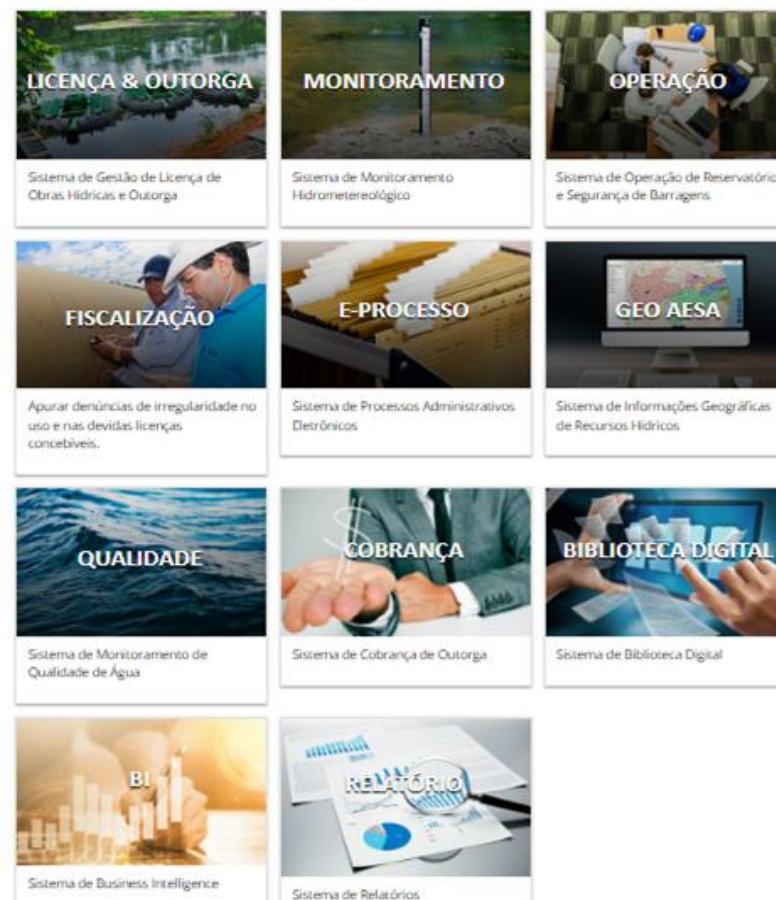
LICENÇA & OUTORGA

Sistema de Gestão de Licença de Obras Hídricas e Outorga

MONITORAMENTO

Sistema de Monitoramento Hidrometereológico

OPERAÇÃO

Sistema de Operação de Reservatório e Segurança de Barragens

FISCALIZAÇÃO

Apurar denúncias de irregularidade no uso e nas devidas licenças concebíveis.

E-PROCESSO

Sistema de Processos Administrativos Detrônicos

GEO AESA

Sistema de Informações Geográficas de Recursos Hídricos

QUALIDADE

Sistema de Monitoramento de Qualidade de Água

COBRANÇA

Sistema de Cobrança de Outorga

BIBLIOTECA DIGITAL

Sistema de Biblioteca Digital

BI

Sistema de Business Intelligence

RELATÓRIO

Sistema de Relatórios